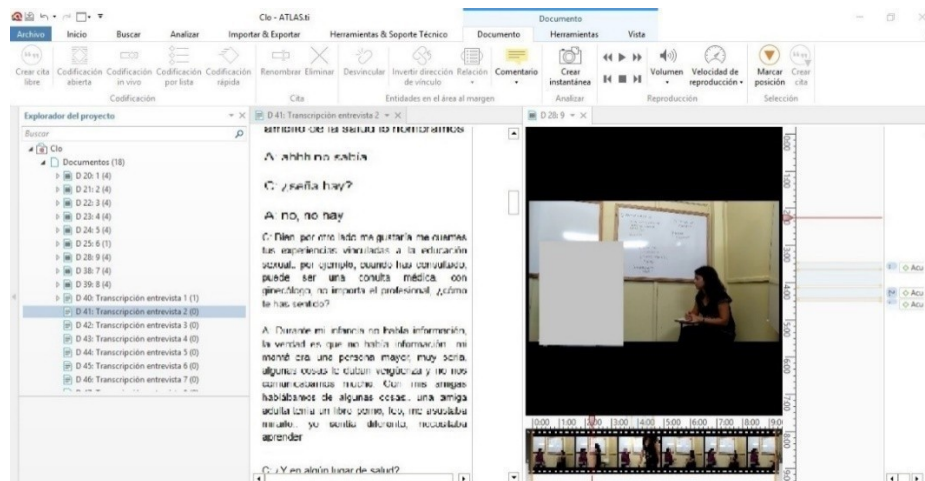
Clo - ATLAS.ti

Documento

Archivo Inicio Buscar Analizar Importar & Exportar Herramientas & Soporte Técnico Documento Herramientas Vista

Crear cita libre | Codificación abierta | Codificación in vivo | Codificación por lista | Codificación rápida | Renombrar | Eliminar | Desvincular | Invertir dirección de vínculo | Relación | Comentario | Crear instantánea | Volumen | Velocidad de reproducción | Marcar posición | Crear cita

Codificación | Cita | Entidades en el área al margen | Analizar | Reproducción | Selección

Explorador del proyecto

Buscar

Clo
Documentos (18)
D 20: 1 (4)
D 21: 2 (4)
D 22: 3 (4)
D 23: 4 (4)
D 24: 5 (4)
D 25: 6 (1)
D 28: 9 (4)
D 38: 7 (4)
D 39: 8 (4)
D 40: Transcripción entrevista 1 (1)
D 41: Transcripción entrevista 2 (0)
D 42: Transcripción entrevista 3 (0)
D 43: Transcripción entrevista 4 (0)
D 44: Transcripción entrevista 5 (0)
D 45: Transcripción entrevista 6 (0)
D 46: Transcripción entrevista 7 (0)

D 41: Transcripción entrevista 2

ámbito de la salud lo nombramos

A: ahhh no sabía

C: ¿seña hay?

A: no, no hay

C: Bien, por otro lado me gustaría me cuentes tus experiencias vinculadas a la educación sexual, por ejemplo, cuando has consultado, puede ser una consulta médica, con ginecólogo, no importa el profesional, ¿cómo te has sentido?

A: Durante mi infancia no había información, la verdad es que no había información, mi mamá era una persona mayor, muy seria, algunas cosas le daban vergüenza y no nos comunicábamos mucho. Con mis amigas hablábamos de algunas cosas, una amiga adulta tenía un libro porno, leo, me ayudaba mirarlo, yo sentía diferente, necesitaba aprender

C: ¿Y en algún lugar de salud?

D 28: 9

10:00 11:00 12:00 13:00 14:00 15:00 16:00 17:00 18:00 19:0

Acu
Acu
Acu